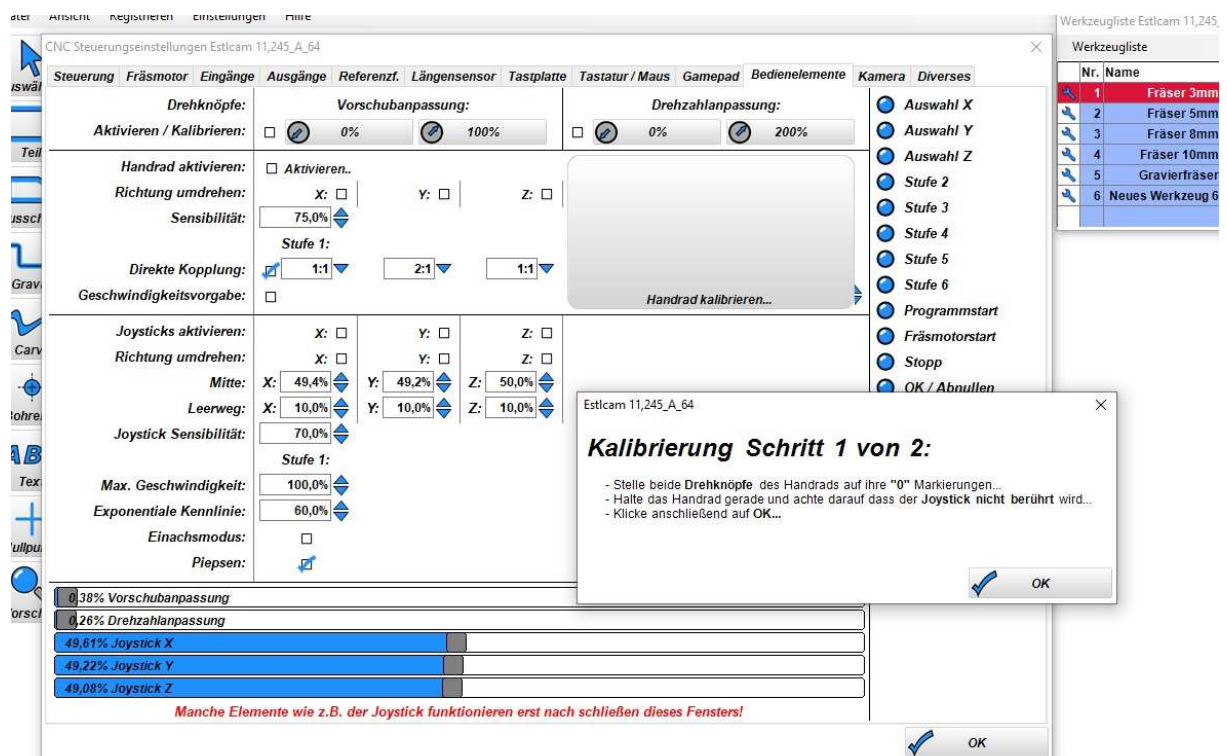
atei Ansicht Registrieren Einstellungen Hilfe

CNC Steuerungseinstellungen Estlcam 11,245_A_64

Steuerung | Fräsmotor | Eingänge | Ausgänge | Referenzf. | Längensensor | Tastplatte | Tastatur / Maus | Gamepad | Bedienelemente | Kamera | Diverses

Drehknöpfe: Vorschubanpassung: Drehzahlanpassung:
Aktivieren / Kalibrieren: 0% 100% 0% 200%

Handrad aktivieren: Aktivieren..
Richtung umdrehen: X: Y: Z:
Sensibilität: 75,0%
Stufe 1:
Direkte Kopplung: 1:1 2:1 1:1
Geschwindigkeitsvorgabe:
Handrad kalibrieren...

Joysticks aktivieren: X: Y: Z:
Richtung umdrehen: X: Y: Z:
Mitte: X: 49,4% Y: 49,2% Z: 50,0%
Leerweg: X: 10,0% Y: 10,0% Z: 10,0%
Joystick Sensibilität: 70,0%
Stufe 1:
Max. Geschwindigkeit: 100,0%
Exponentiale Kennlinie: 60,0%
Einachsmodus:
Piepsen:

Auswahl X
Auswahl Y
Auswahl Z
Stufe 2
Stufe 3
Stufe 4
Stufe 5
Stufe 6
Programmstart
Fräsmotorstart
Stopp
OK / Abnullen

0,38% Vorschubanpassung
0,26% Drehzahlanpassung
49,61% Joystick X
49,22% Joystick Y
49,08% Joystick Z

Manche Elemente wie z.B. der Joystick funktionieren erst nach schließen dieses Fensters!

OK

Estlcam 11,245_A_64

Kalibrierung Schritt 1 von 2:

- Stelle beide Drehknöpfe des Handrads auf ihre "0" Markierungen...
- Halte das Handrad gerade und achte darauf dass der Joystick nicht berührt wird...
- Klicke anschließend auf OK...

OK

Werkzeugliste Estlcam 11,245_
Werkzeugliste

| Nr. | Name |
|---|---|
| 1 | Fräser 3mm |
| 2 | Fräser 5mm |
| 3 | Fräser 8mm |
| 4 | Fräser 10mm |
| 5 | Gravierfräser |
| 6 | Neues Werkzeug 6 |

iswä
Teil
ussch
Grav
Carv
Bohre
AB
Tex
Vullpu
/orsch